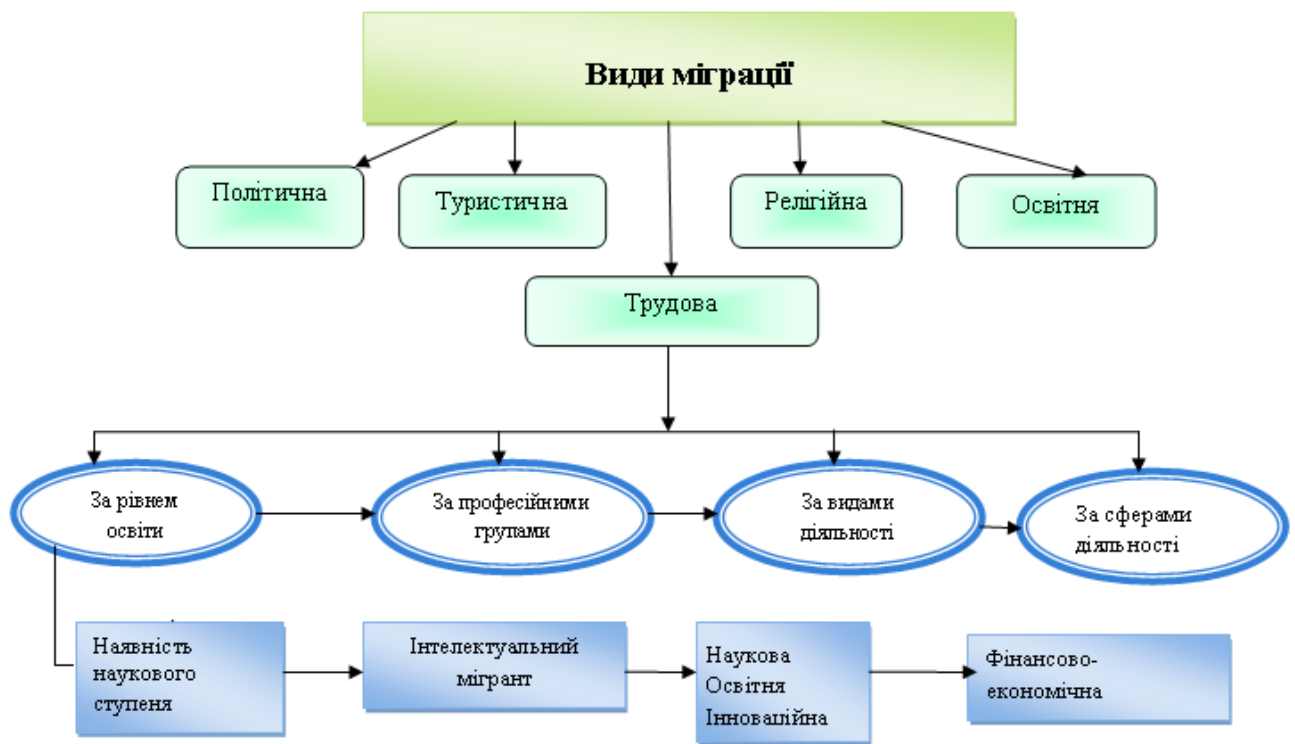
Види міграції

Політична

Туристична

Релігійна

Освітня

Трудова

За рівнем освіти

За професійними групами

За видами діяльності

За сферами діяльності

Наявність наукового ступеня

Інтелектуальний мігрант

Наукова
Освітня
Інноваційна

Фінансово-економічна